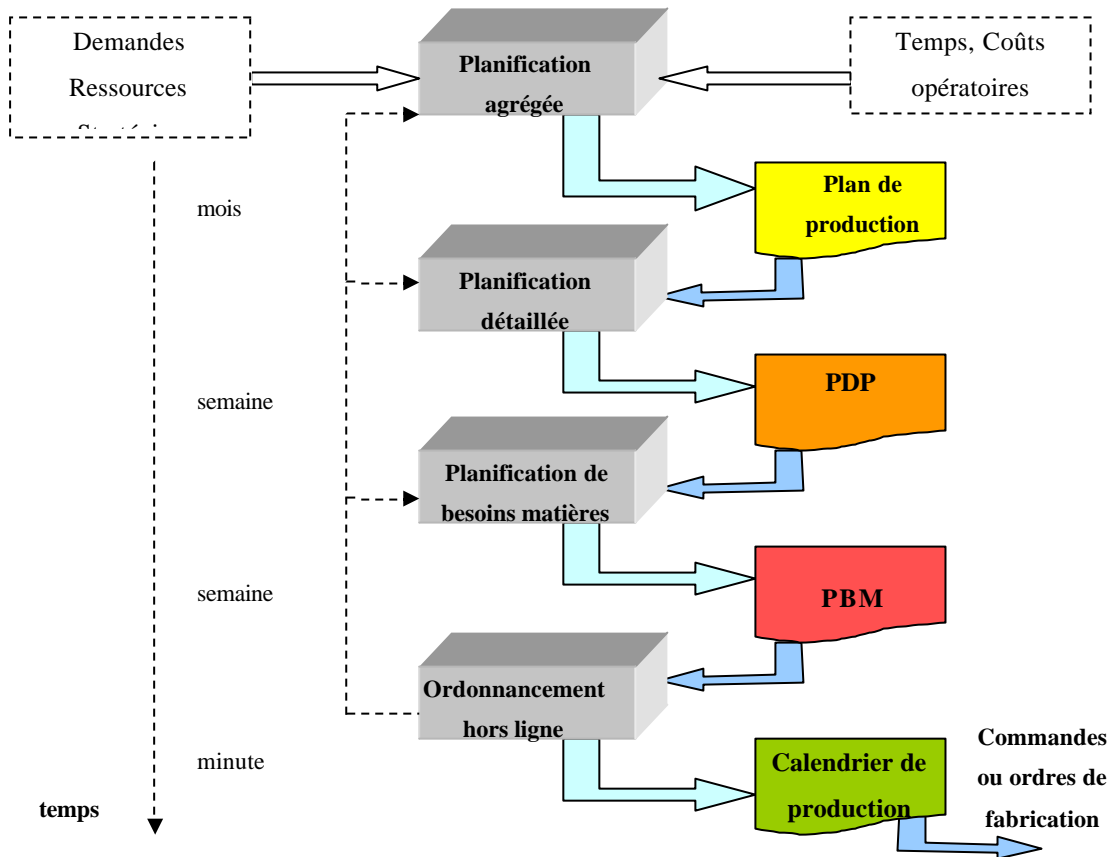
Demandes
Ressources
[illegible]

Planification agrégée

Temps, Coûts opératoires

Plan de production

mois

Planification détaillée

PDP

semaine

Planification de besoins matières

PBM

semaine

Ordonnancement hors ligne

minute

Calendrier de production

Commandes ou ordres de fabrication

temps